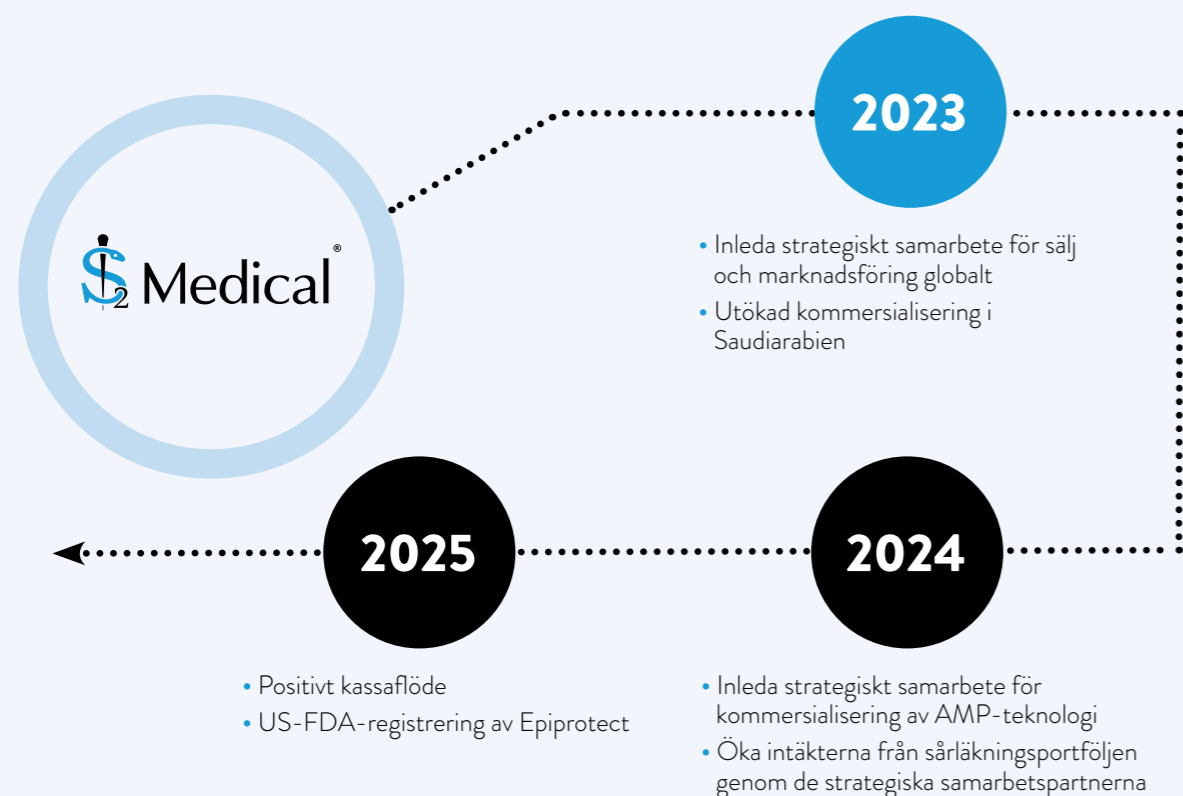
$S_2$ Medical®

2023

• Inleda strategiskt samarbete för sälj och marknadsföring globalt
• Utökad kommersialisering i Saudiarabien

2025

• Positivt kassaflöde
• US-FDA-registrering av Epiprotect

2024

• Inleda strategiskt samarbete för kommersialisering av AMP-teknologi
• Öka intäkterna från sårläkningsportföljen genom de strategiska samarbetspartnerna